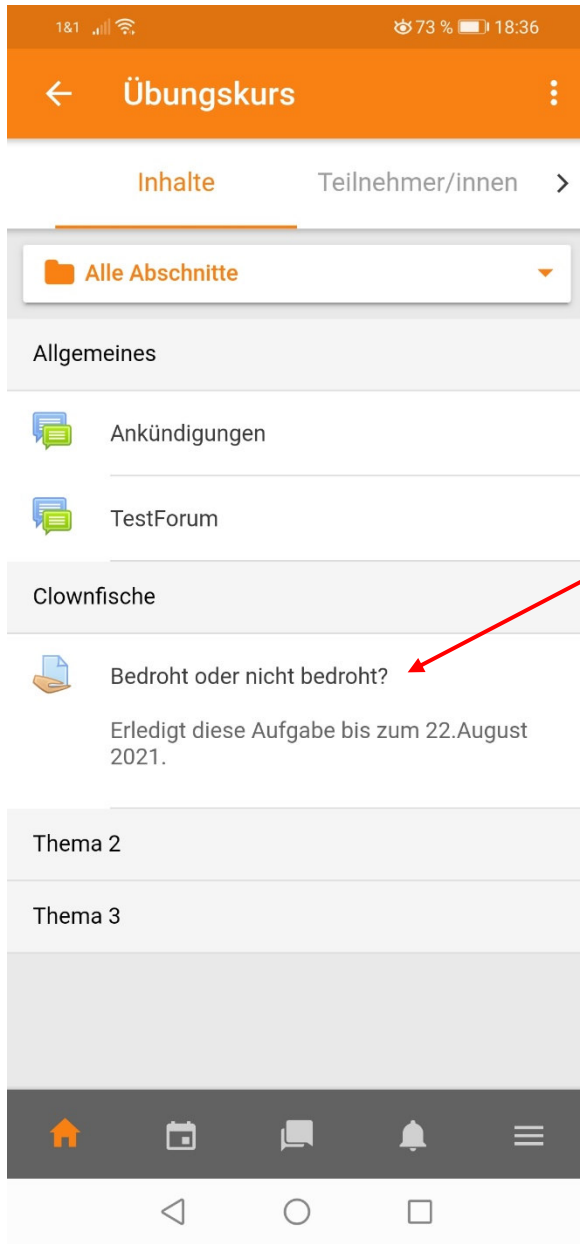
1&1 73 % 18:36

Übungskurs

Inhalte Teilnehmer/innen

Alle Abschnitte

Allgemeines

Ankündigungen

TestForum

Clownfische

Bedroht oder nicht bedroht?

Erledigt diese Aufgabe bis zum 22.August 2021.

Thema 2

Thema 3